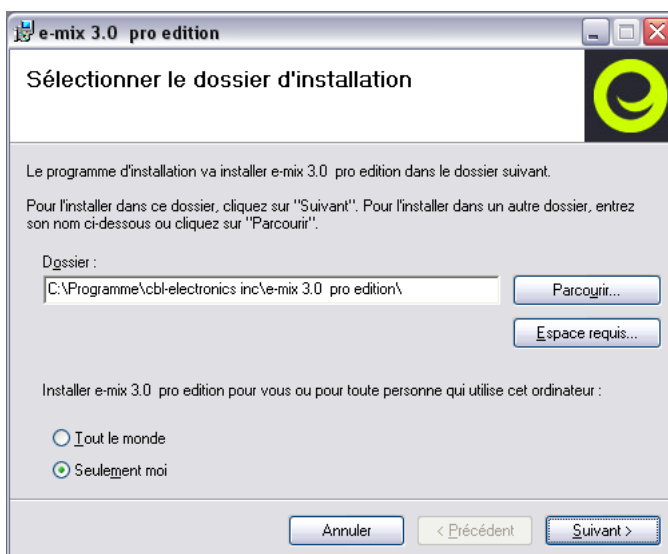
e-mix 3.0 pro edition

Sélectionner le dossier d'installation

Le programme d'installation va installer e-mix 3.0 pro edition dans le dossier suivant.

Pour l'installer dans ce dossier, cliquez sur "Suivant". Pour l'installer dans un autre dossier, entrez son nom ci-dessous ou cliquez sur "Parcourir".

Dossier :

C:\Programme\cbl-electronics inc\e-mix 3.0 pro edition\

Parcourir...

Espace requis...

Installer e-mix 3.0 pro edition pour vous ou pour toute personne qui utilise cet ordinateur :

Tout le monde

Seulement moi

Annuler

< Précédent

Suivant >